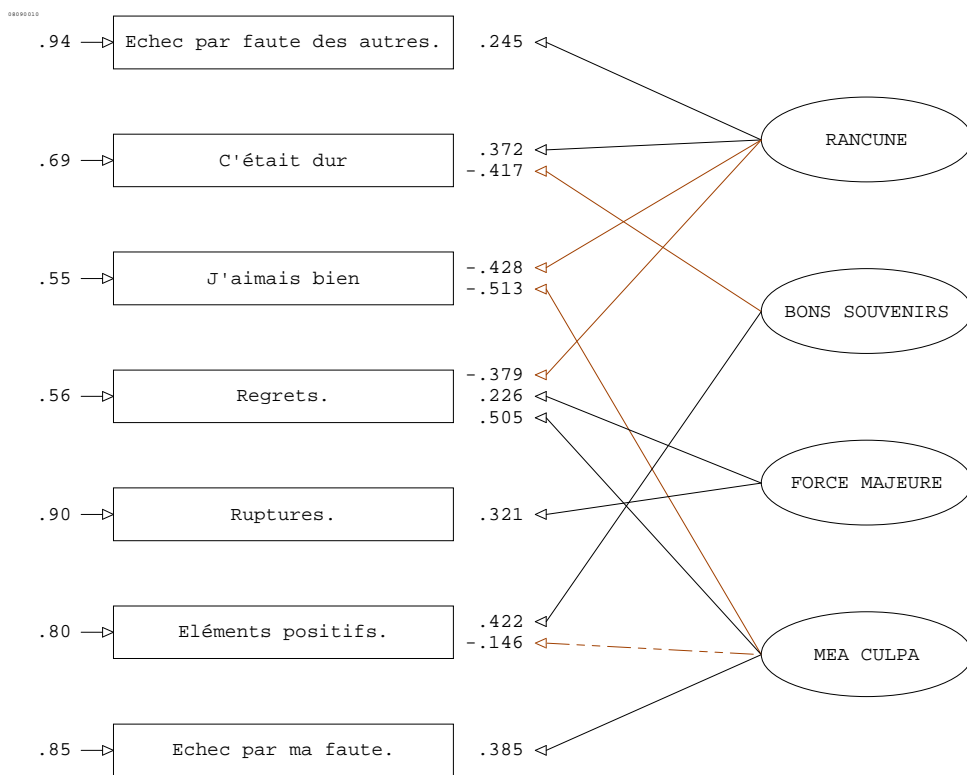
08090010

.94 Echec par faute des autres. .245

.69 C'était dur .372 -.417

.55 J'aimais bien -.428 -.513

.56 Regrets. -.379 .226 .505

.90 Ruptures. .321

.80 Eléments positifs. .422 -.146

.85 Echec par ma faute. .385

RANCUNE

BONS SOUVENIRS

FORCE MAJEURE

MEA CULPA